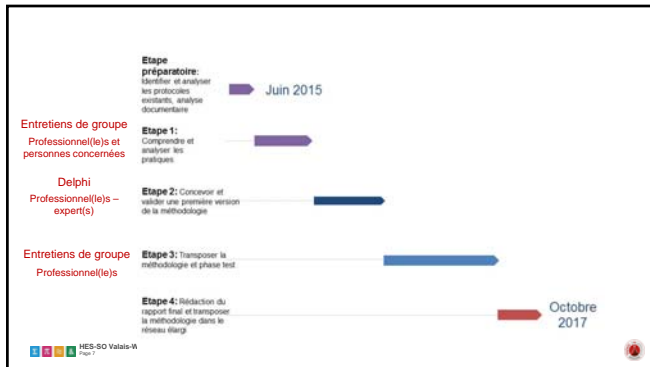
Etape préparatoire: Identifier et analyser les protocoles existants, analyse documentaire

Juin 2015

Entretiens de groupe
Professionnel(le)s et personnes concernées

Etape 1: Comprendre et analyser les pratiques

Delphi
Professionnel(le)s – expert(s)

Etape 2: Concevoir et valider une première version de la méthodologie

Entretiens de groupe
Professionnel(le)s

Etape 3: Transposer la méthodologie et phase test

Etape 4: Rédaction du rapport final et transposer la méthodologie dans le réseau élargi

Octobre 2017

HES-SO Valais-W
Page 7